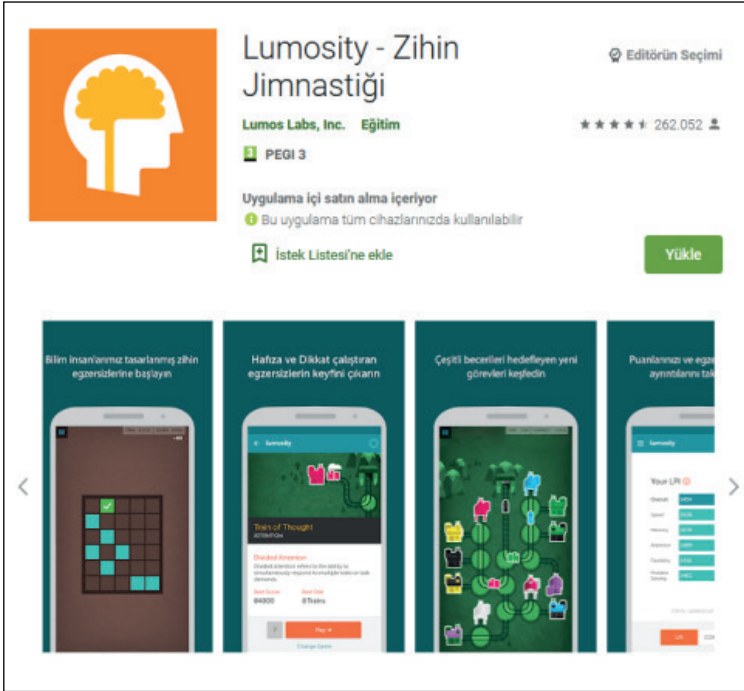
Lumosity - Zihin Jimnastiği

Editörün Seçimi

Lumos Labs, Inc. Eğitim

262.052

3 PEGI 3

Uygulama içi satın alma içeriyor

Bu uygulama tüm cihazlarınızda kullanılabilir

İstek Listesi'ne ekle

Yükle

Bilim insanlarımız tasarlanmış zihin egzersizlerine başlayın

Hafıza ve Dikkat çalıştıran egzersizlerin keyfini çıkarın

Train of Thought

Divided Attention

84900

8 Trains

Play

Çeşitli becerileri hedefleyen yeni görevleri keşfedin

Puanlarınızı ve egz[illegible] ayrıntılarını tak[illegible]

Lumosity

Your LPI

LPI